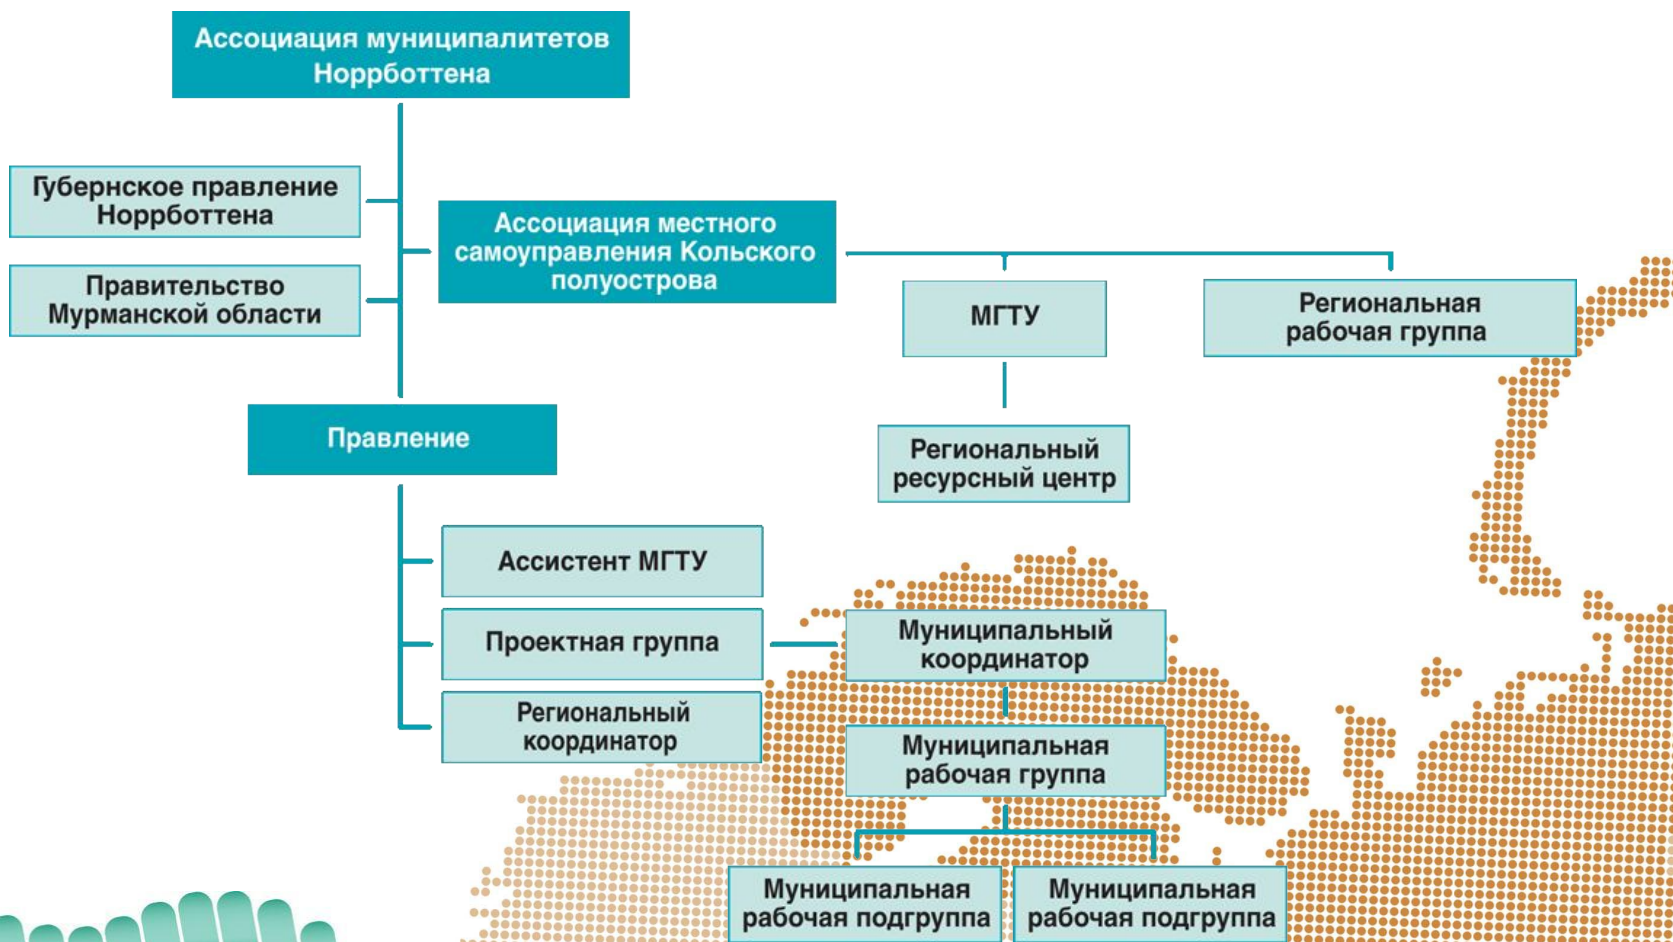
Ассоциация муниципалитетов Норрботтена

Губернское правление Норрботтена

Правительство Мурманской области

Ассоциация местного самоуправления Кольского полуострова

МГТУ

Региональная рабочая группа

Правление

Региональный ресурсный центр

Ассистент МГТУ

Проектная группа

Муниципальный координатор

Региональный координатор

Муниципальная рабочая группа

Муниципальная рабочая подгруппа

Муниципальная рабочая подгруппа